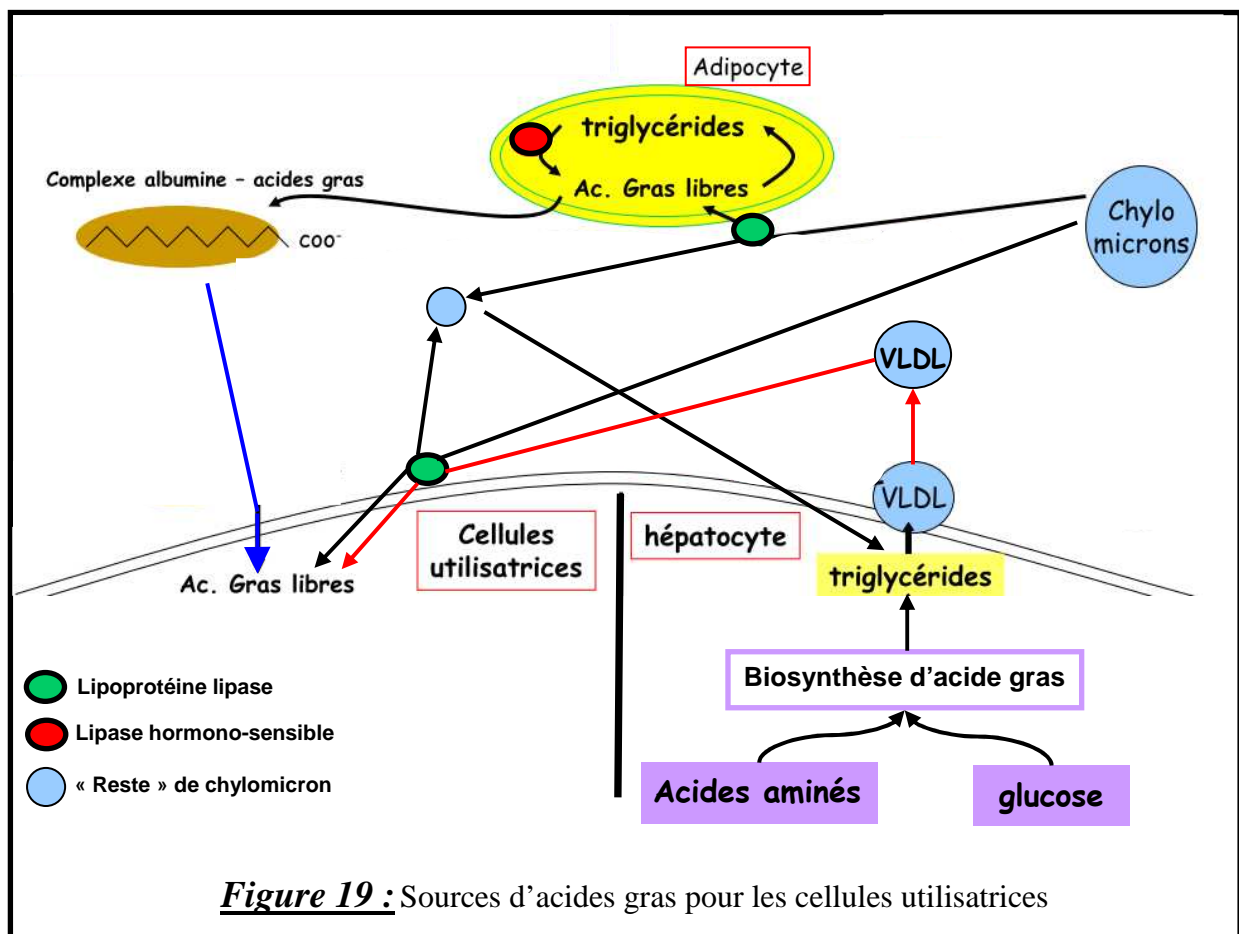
Adipocyte

triglycérides

Ac. Gras libres

Complexe albumine – acides gras

COO⁻

Chylo microns

VLDL

VLDL

Cellules utilisatrices

hépatocyte

Ac. Gras libres

triglycérides

Biosynthèse d'acide gras

Lipoprotéine lipase

Lipase hormono-sensible

« Reste » de chylomicron

Acides aminés

glucose

*Figure 19 :* Sources d'acides gras pour les cellules utilisatrices